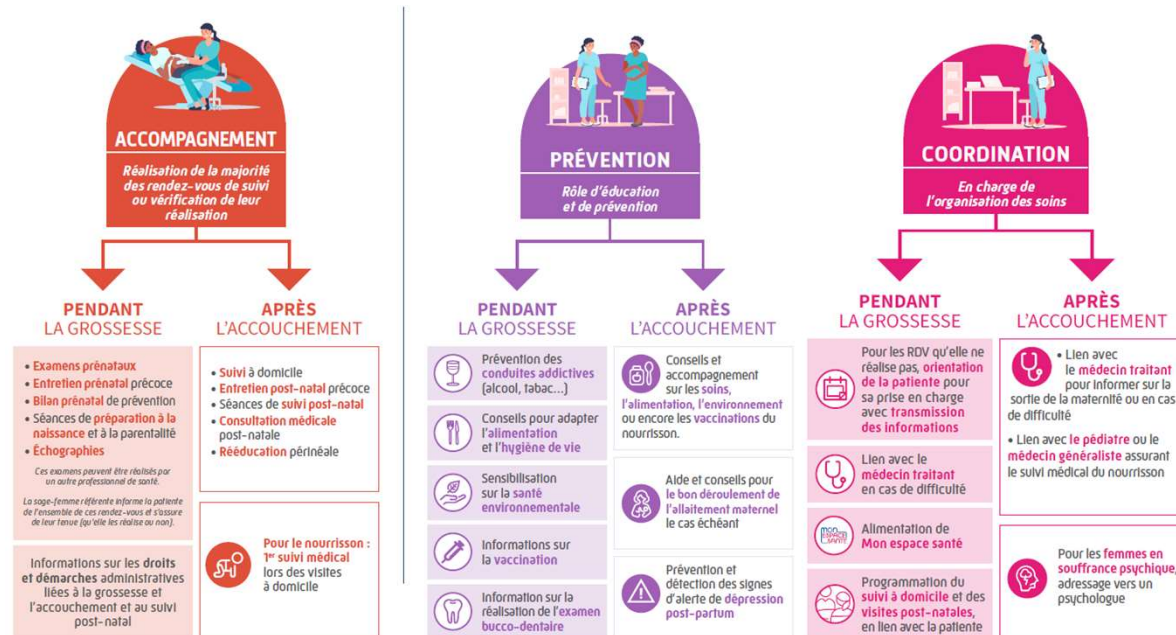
ACCOMPAGNEMENT

Réalisation de la majorité des rendez-vous de suivi ou vérification de leur réalisation

PENDANT LA GROSSESSE

• Examens prénataux
• Entretien prénatal précoce
• Bilan prénatal de prévention
• Séances de préparation à la naissance et à la parentalité
• Échographies

Ces examens peuvent être réalisés par un autre professionnel de santé.

La sage-femme référente informe la patiente de l'ensemble de ces rendez-vous et s'assure de leur tenue (qu'elle les réalise ou non).

Informations sur les droits et démarches administratives liées à la grossesse et l'accouchement et au suivi post-natal

APRÈS L'ACCOUCHEMENT

• Suivi à domicile
• Entretien post-natal précoce
• Séances de suivi post-natal
• Consultation médicale post-natale
• Rééducation périnéale

Pour le nourrisson : 1er suivi médical lors des visites à domicile

PRÉVENTION

Rôle d'éducation et de prévention

PENDANT LA GROSSESSE

Prévention des conduites addictives (alcool, tabac...)

Conseils pour adapter l'alimentation et l'hygiène de vie

Sensibilisation sur la santé environnementale

Informations sur la vaccination

Information sur la réalisation de l'examen bucco-dentaire

APRÈS L'ACCOUCHEMENT

Conseils et accompagnement sur les soins, l'alimentation, l'environnement ou encore les vaccinations du nourrisson.

Aide et conseils pour le bon déroulement de l'allaitement maternel le cas échéant

Prévention et détection des signes d'alerte de dépression post-partum

COORDINATION

En charge de l'organisation des soins

PENDANT LA GROSSESSE

Pour les RDV qu'elle ne réalise pas, orientation de la patiente pour sa prise en charge avec transmission des informations

Lien avec le médecin traitant en cas de difficulté

Alimentation de Mon espace santé

Programmation du suivi à domicile et des visites post-natales, en lien avec la patiente

APRÈS L'ACCOUCHEMENT

• Lien avec le médecin traitant pour informer sur la sortie de la maternité ou en cas de difficulté

• Lien avec le pédiatre ou le médecin généraliste assurant le suivi médical du nourrisson

Pour les femmes en souffrance psychique, adressage vers un psychologue